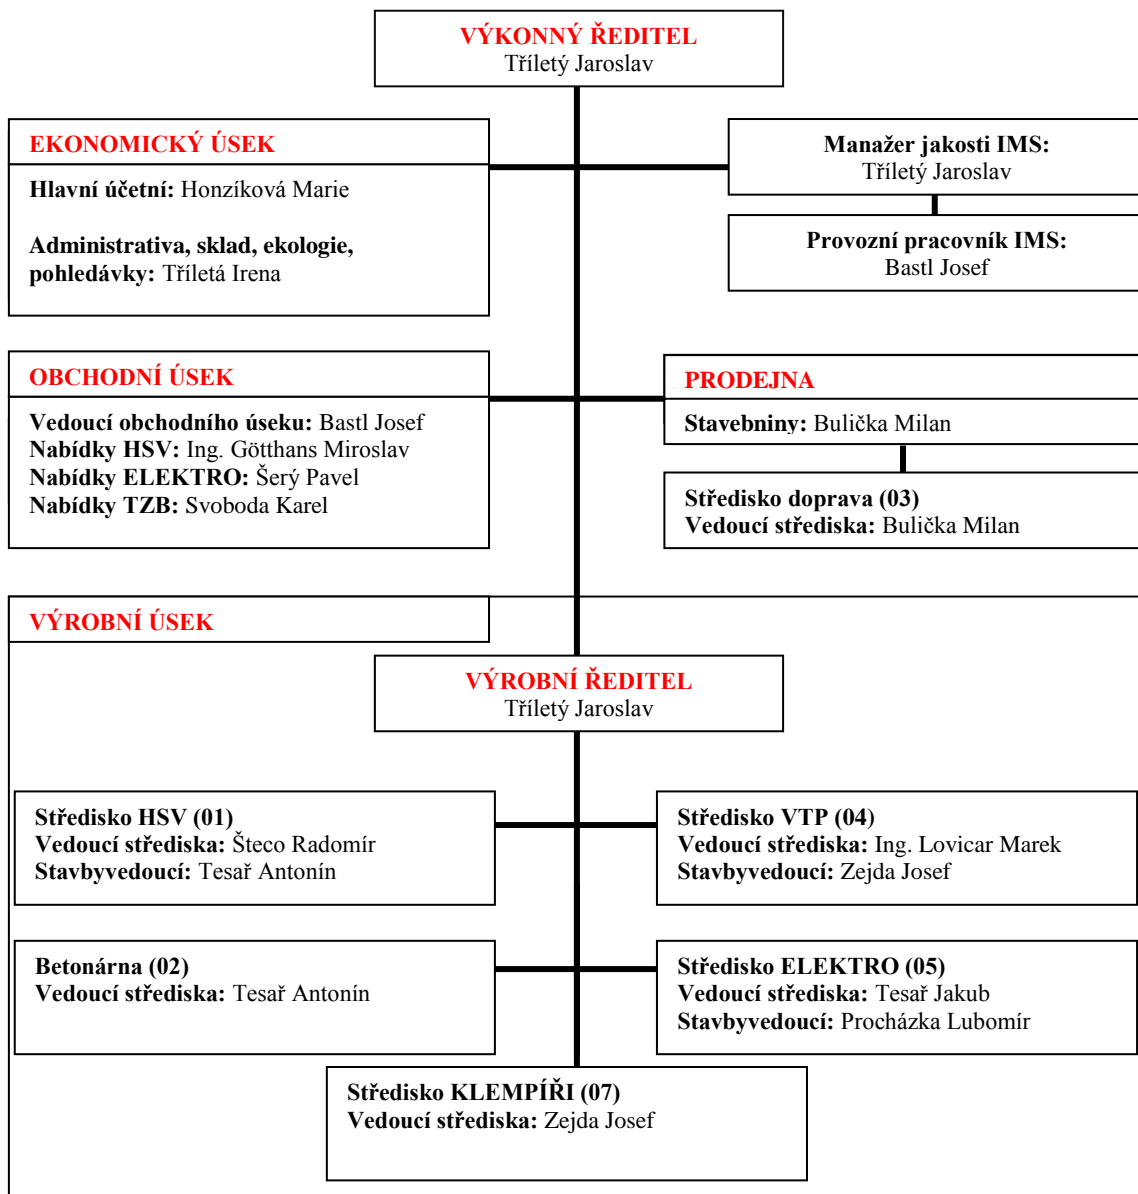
VÝKONNÝ ŘEDITEL
Tříletý Jaroslav

EKONOMICKÝ ÚSEK

Hlavní účetní: Honzíková Marie

Administrativa, sklad, ekologie, pohledávky: Tříletá Irena

Manažer jakosti IMS:
Tříletý Jaroslav

Provozní pracovník IMS:
Bastl Josef

OBCHODNÍ ÚSEK

Vedoucí obchodního úseku: Bastl Josef
Nabídky HSV: Ing. Götthans Miroslav
Nabídky ELEKTRO: Šerý Pavel
Nabídky TZB: Svoboda Karel

PRODEJNA

Stavebniny: Bulička Milan

Středisko doprava (03)
Vedoucí střediska: Bulička Milan

VÝROBNÍ ÚSEK

VÝROBNÍ ŘEDITEL
Tříletý Jaroslav

Středisko HSV (01)
Vedoucí střediska: Šteco Radomír
Stavbyvedoucí: Tesař Antonín

Středisko VTP (04)
Vedoucí střediska: Ing. Lovicar Marek
Stavbyvedoucí: Zejda Josef

Betonárna (02)
Vedoucí střediska: Tesař Antonín

Středisko ELEKTRO (05)
Vedoucí střediska: Tesař Jakub
Stavbyvedoucí: Procházka Lubomír

Středisko KLEMPÍŘI (07)
Vedoucí střediska: Zejda Josef